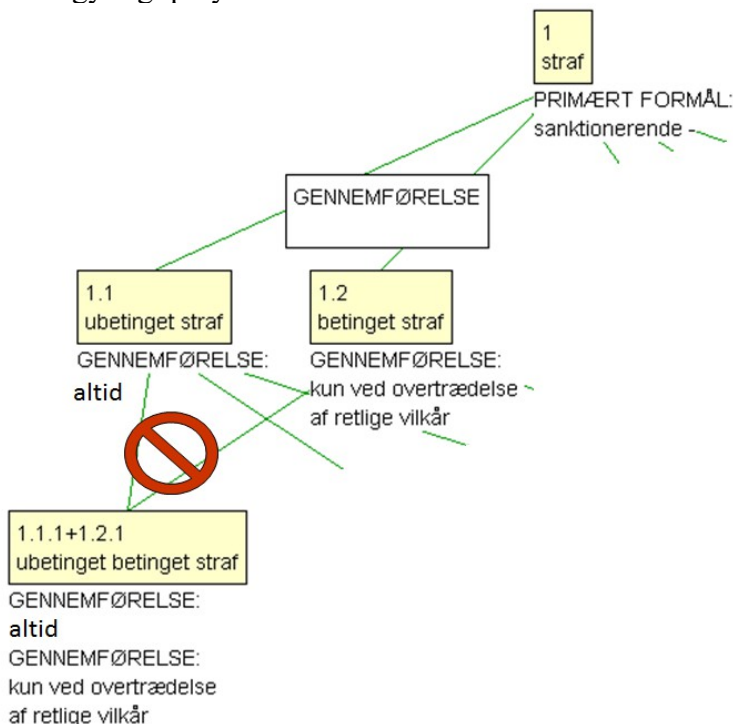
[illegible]

1
straf
PRIMÆRT FORMÅL:
sanktionerende -

GENNEMFØRELSE

1.1
ubetinget straf
GENNEMFØRELSE:
altid

1.2
betinget straf
GENNEMFØRELSE:
kun ved overtrædelse af retlige vilkår

1.1.1+1.2.1
ubetinget betinget straf
GENNEMFØRELSE:
altid
GENNEMFØRELSE:
kun ved overtrædelse af retlige vilkår